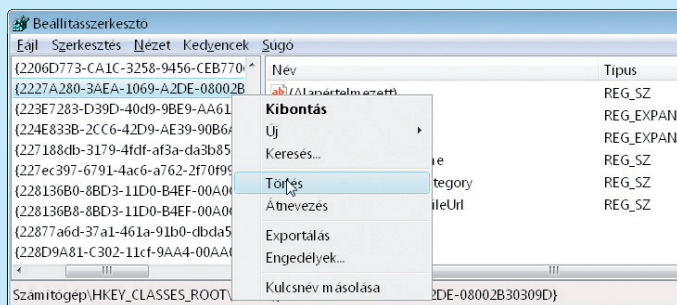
Beállításszerkesztő

Fájl Szerkesztés Nézet Kedvencek Súgó

{2206D773-CA1C-3258-9456-CEB770
{2227A280-3AEA-1069-A2DE-08002B
{223E7283-D39D-40d9-9BE9-AA61
{224E833B-2CC6-42D9-AE39-90B6A
{227188db-3179-4fdf-af3a-da3b85
{227ec397-6791-4ac6-a762-2f70f9
{228136B0-8BD3-11D0-B4EF-00A0
{228136B8-8BD3-11D0-B4EF-00A0
{22877a6d-37a1-461a-91b0-dbda5
{228D9A81-C302-11cf-9AA4-00AA

| Név | Típus |
|---|---|
| (Alapértelmezett) | REG_SZ |
| | REG_EXPAN |
| | REG_EXPAN |
| e | REG_SZ |
| tegory | REG_SZ |
| ileUrl | REG_SZ |

Kibontás
Új
Keresés...
Törlés
Átnevezés
Exportálás
Engedélyek...
Kulcsnév másolása

Számítógép\HKEY_CLASSES_ROOT\ 2DE-08002B30309D}